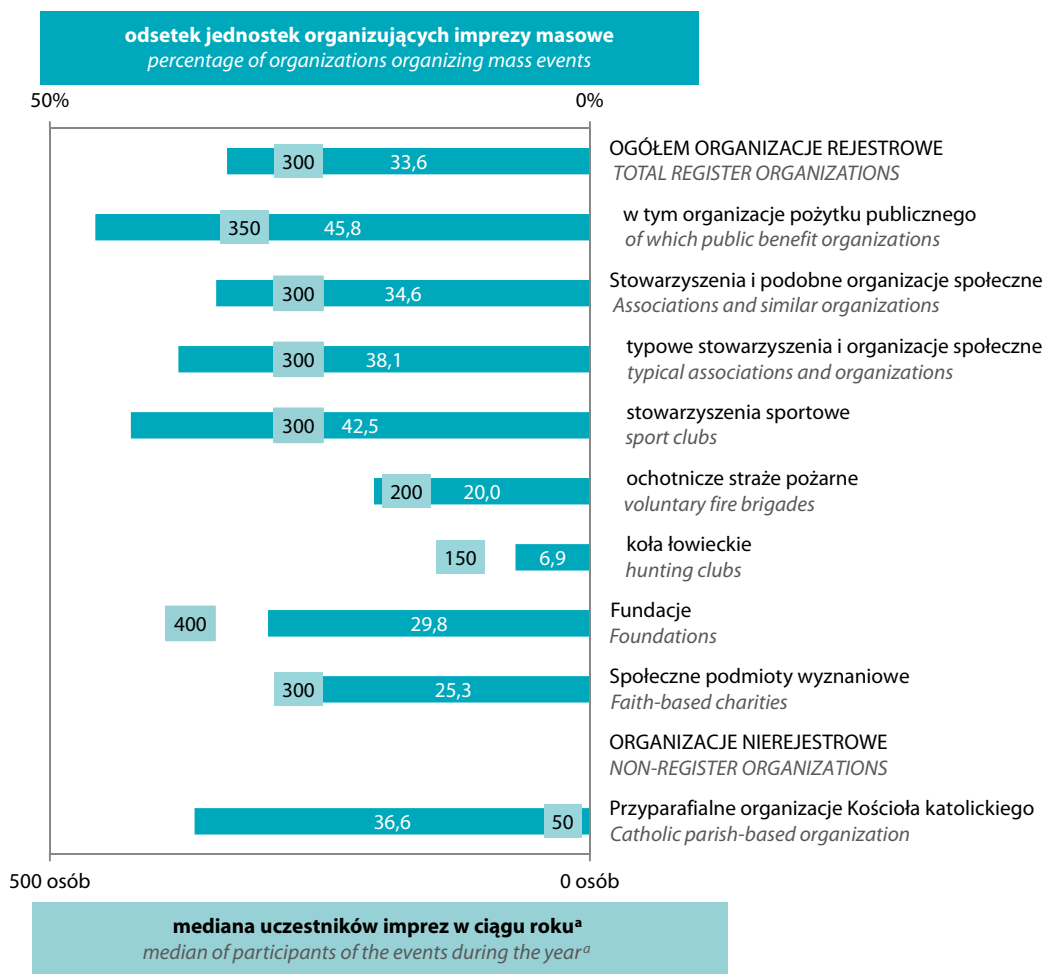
**odsetek jednostek organizujących imprezy masowe**
*percentage of organizations organizing mass events*

50%

0%

300 33,6 OGÓŁEM ORGANIZACJE REJESTROWE
*TOTAL REGISTER ORGANIZATIONS*

350 45,8 w tym organizacje pożytku publicznego
*of which public benefit organizations*

300 34,6 Stowarzyszenia i podobne organizacje społeczne
*Associations and similar organizations*

300 38,1 typowe stowarzyszenia i organizacje społeczne
*typical associations and organizations*

300 42,5 stowarzyszenia sportowe
*sport clubs*

200 20,0 ochotnicze straże pożarne
*voluntary fire brigades*

150 6,9 koła łowieckie
*hunting clubs*

400 29,8 Fundacje
*Foundations*

300 25,3 Społeczne podmioty wyznaniowe
*Faith-based charities*

ORGANIZACJE NIEREJESTROWE
*NON-REGISTER ORGANIZATIONS*

36,6 50 Przyparafialne organizacje Kościoła katolickiego
*Catholic parish-based organization*

500 osób

0 osób

**mediana uczestników imprez w ciągu roku$^a$**
*median of participants of the events during the year$^a$*